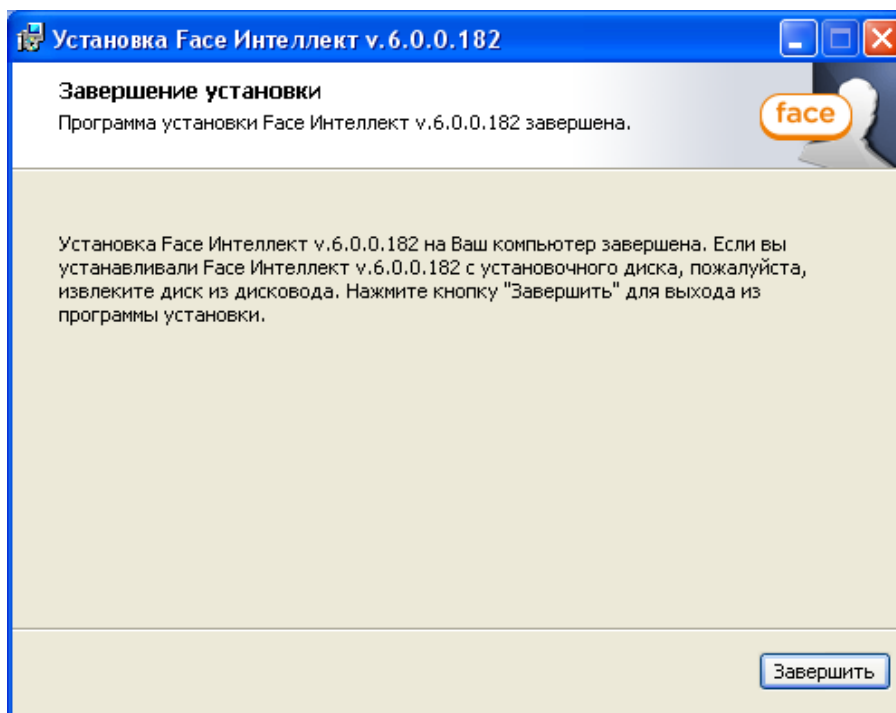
Установка Face Интеллект v.6.0.0.182

Завершение установки
Программа установки Face Интеллект v.6.0.0.182 завершена.

face

Установка Face Интеллект v.6.0.0.182 на Ваш компьютер завершена. Если вы устанавливали Face Интеллект v.6.0.0.182 с установочного диска, пожалуйста, извлеките диск из дисковода. Нажмите кнопку "Завершить" для выхода из программы установки.

Завершить